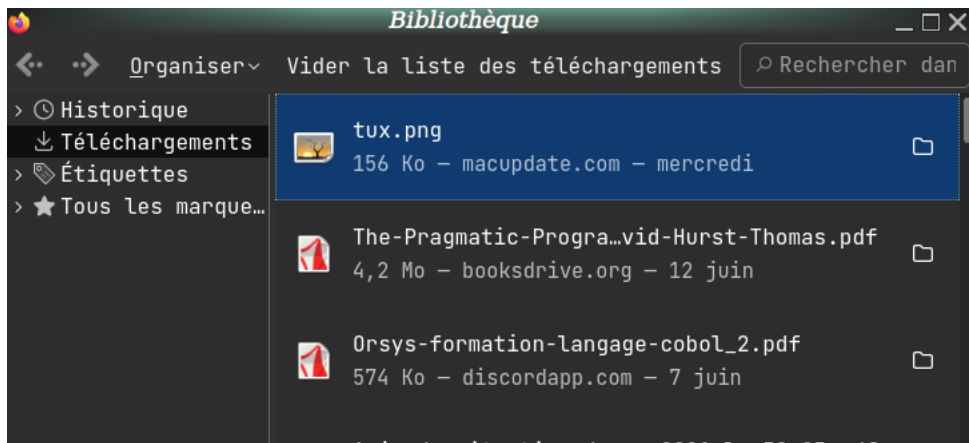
Bibliothèque

Organiser Vider la liste des téléchargements Rechercher dan

Historique
Téléchargements
Étiquettes
Tous les marque…

tux.png
156 Ko — macupdate.com — mercredi

The-Pragmatic-Progra…vid-Hurst-Thomas.pdf
4,2 Mo — booksdrive.org — 12 juin

Orsys-formation-langage-cobol_2.pdf
574 Ko — discordapp.com — 7 juin

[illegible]